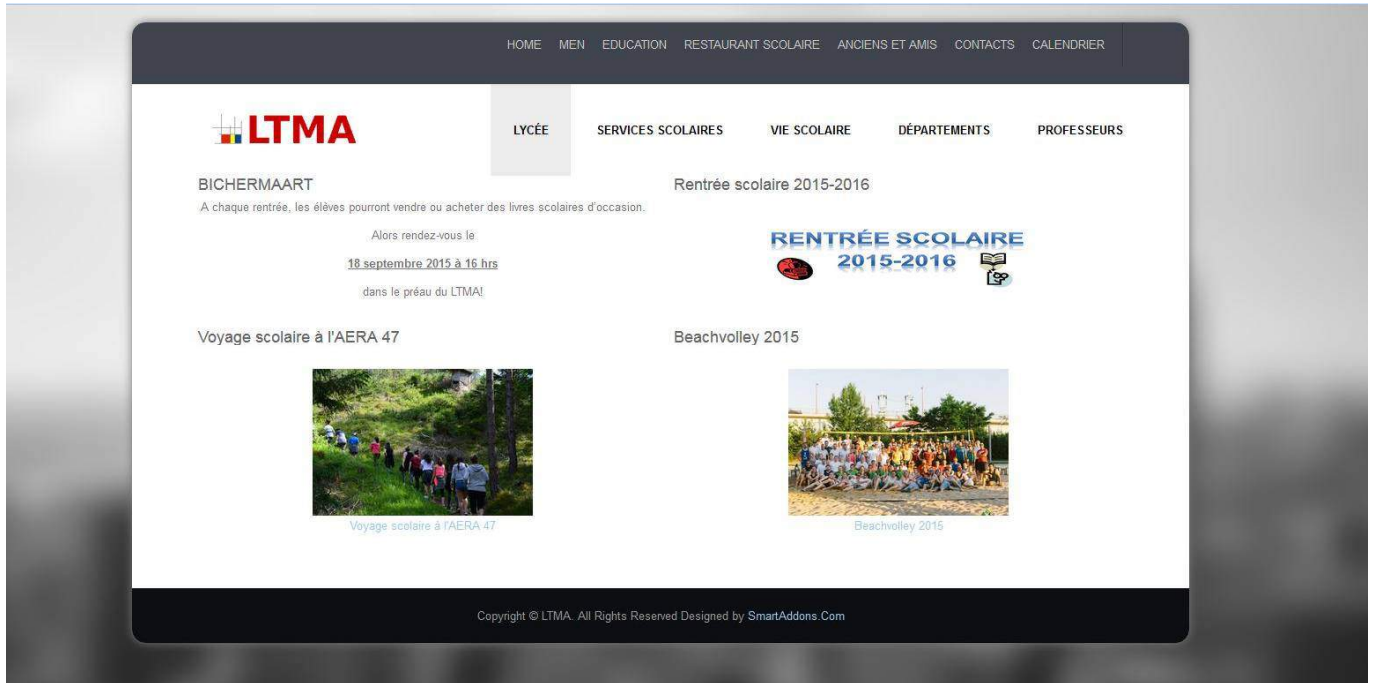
HOME MEN EDUCATION RESTAURANT SCOLAIRE ANCIENS ET AMIS CONTACTS CALENDRIER

LTMA

LYCÉE SERVICES SCOLAIRES VIE SCOLAIRE DÉPARTEMENTS PROFESSEURS

BICHERMAART

A chaque rentrée, les élèves pourront vendre ou acheter des livres scolaires d'occasion.

Alors rendez-vous le

18 septembre 2015 à 16 hrs

dans le préau du LTMA!

Rentrée scolaire 2015-2016

RENTRÉE SCOLAIRE 2015-2016

Voyage scolaire à l'AERA 47

Voyage scolaire à l'AERA 47

Beachvolley 2015

Beachvolley 2015

Copyright © LTMA. All Rights Reserved Designed by SmartAddons.Com